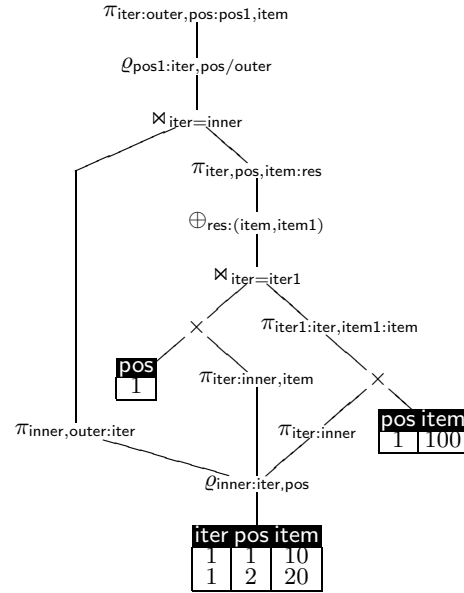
$\pi_{\text{iter:outer,pos:pos1,item}}$

$\varrho_{\text{pos1:iter,pos/outer}}$

$\bowtie_{\text{iter=inner}}$

$\pi_{\text{iter,pos,item:res}}$

$\oplus_{\text{res:(item,item1)}}$

$\bowtie_{\text{iter=iter1}}$

$\times$

$\pi_{\text{iter1:iter,item1:item}}$

| pos |
|---|
| 1 |

$\pi_{\text{iter:inner,item}}$

$\times$

| pos | item |
|---|---|
| 1 | 100 |

$\pi_{\text{inner,outer:iter}}$

$\pi_{\text{iter:inner}}$

$\varrho_{\text{inner:iter,pos}}$

| iter | pos | item |
|---|---|---|
| 1 | 1 | 10 |
| 1 | 2 | 20 |